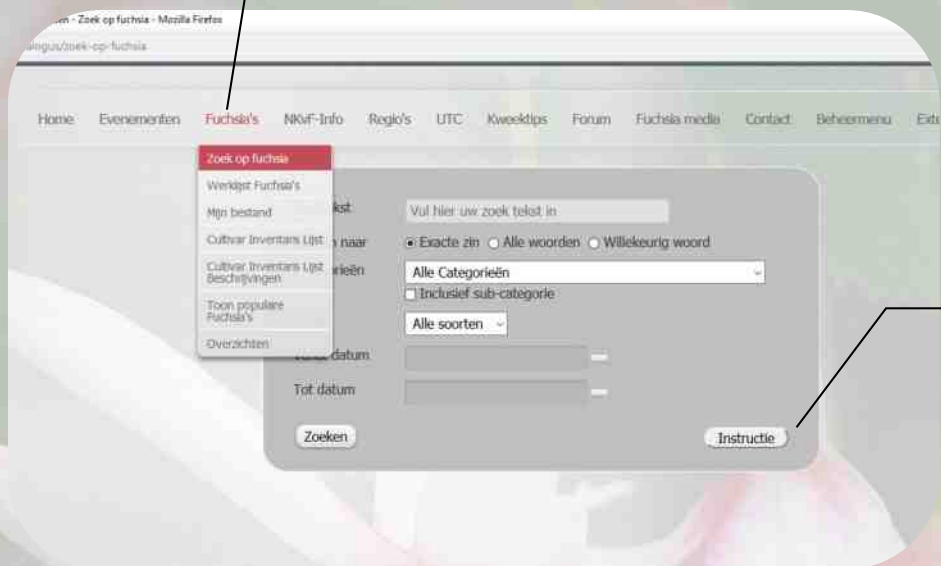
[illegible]n - Zoek op fuchsia - Mozilla Firefox
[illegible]ngus/zoek-op-fuchsia

Home Evenementen Fuchsia's NKvF-Info Regio's UTC Kweektips Forum Fuchsia media Contact Beheermenu Ext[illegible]

Zoek op fuchsia
Werklijst Fuchsia's
Mijn bestand
Cultivar Inventaris Lijst
Cultivar Inventaris Lijst Beschrijvingen
Toon populaire Fuchsia's
Overzichten

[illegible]kst Vul hier uw zoek tekst in
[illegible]n naar Exacte zin Alle woorden Willekeurig woord
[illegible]rieën Alle Categorieën
Inclusief sub-categorie
Alle soorten
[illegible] datum
Tot datum
Zoeken
Instructie